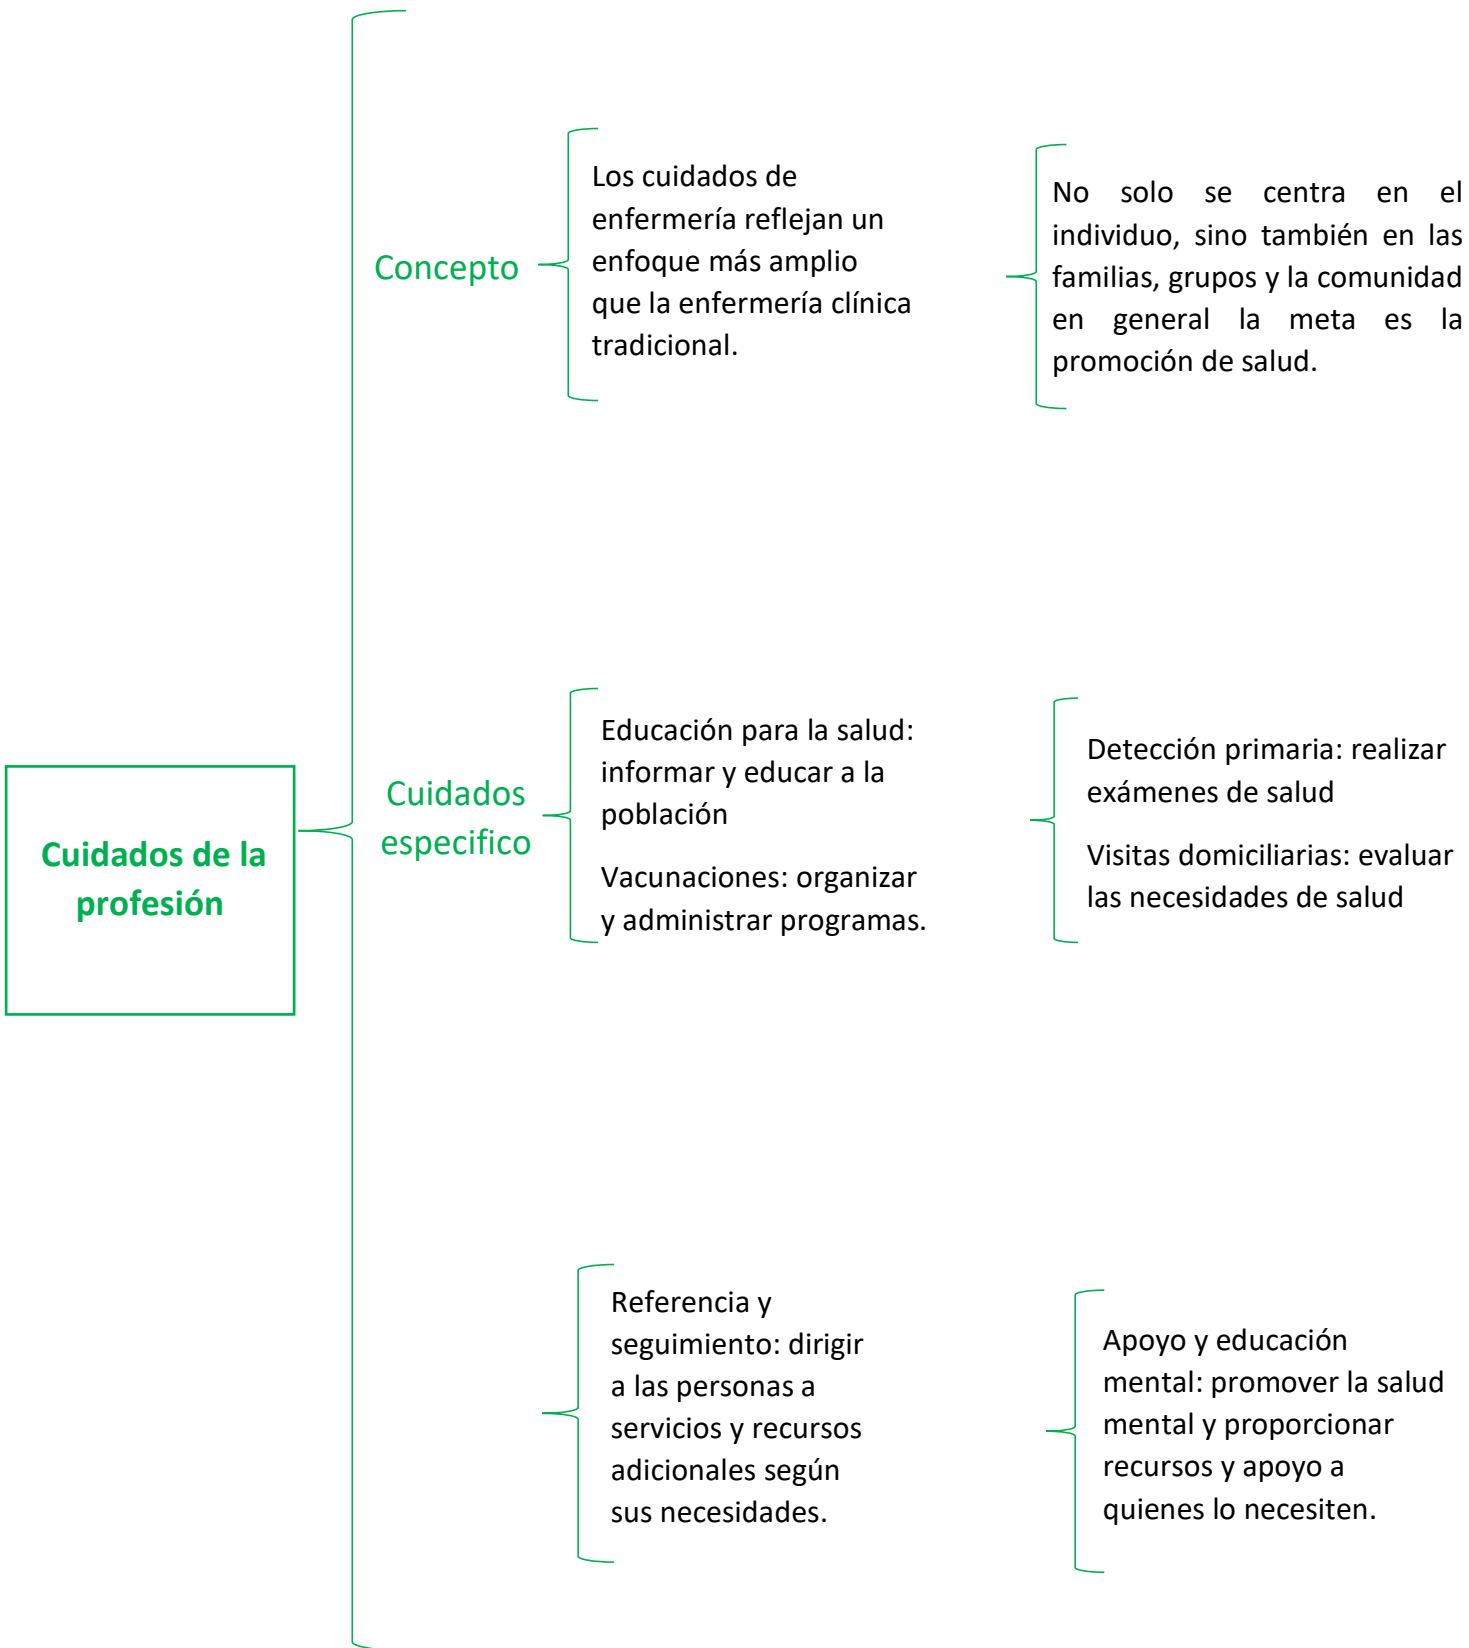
Cuidados de la profesión

Concepto

Los cuidados de enfermería reflejan un enfoque más amplio que la enfermería clínica tradicional.

No solo se centra en el individuo, sino también en las familias, grupos y la comunidad en general la meta es la promoción de salud.

Cuidados especifico

Educación para la salud: informar y educar a la población

Vacunaciones: organizar y administrar programas.

Detección primaria: realizar exámenes de salud

Visitas domiciliarias: evaluar las necesidades de salud

Referencia y seguimiento: dirigir a las personas a servicios y recursos adicionales según sus necesidades.

Apoyo y educación mental: promover la salud mental y proporcionar recursos y apoyo a quienes lo necesiten.